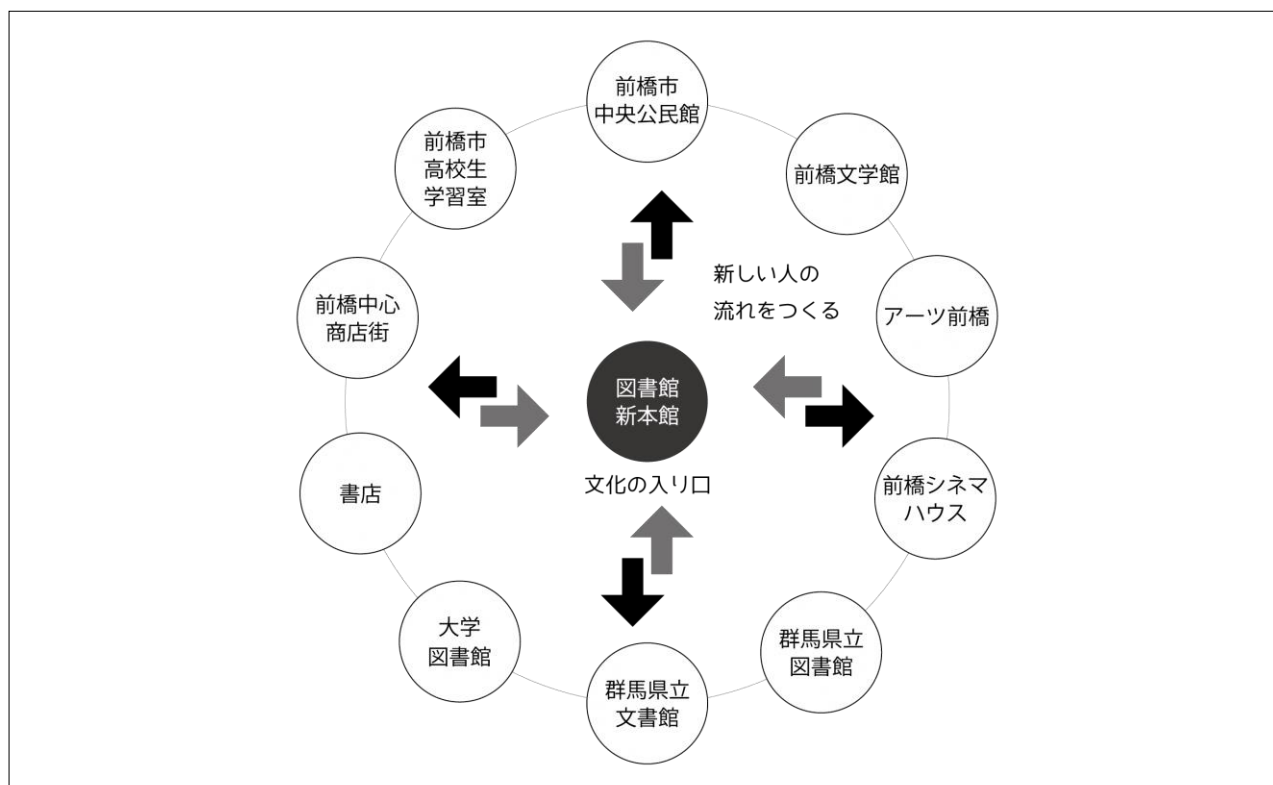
前橋市
中央公民館

前橋市
高校生
学習室

前橋文学館

新しい人の
流れをつくる

前橋中心
商店街

アーツ前橋

図書館
新本館

文化の入り口

書店

前橋シネマ
ハウス

大学
図書館

群馬県立
図書館

群馬県立
文書館